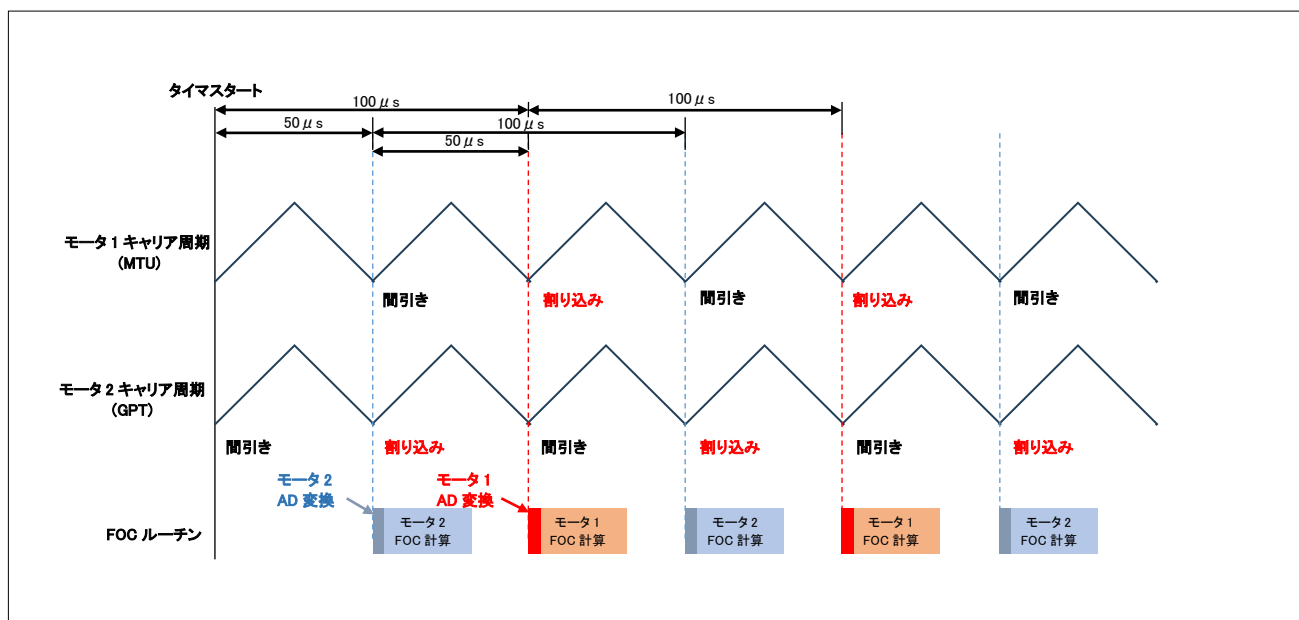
タイマスタート

100 $\mu$ s

100 $\mu$ s

50 $\mu$ s

100 $\mu$ s

50 $\mu$ s

モータ 1 キャリア周期
（MTU）

間引き

割り込み

間引き

割り込み

間引き

モータ 2 キャリア周期
（GPT）

間引き

割り込み

間引き

割り込み

間引き

割り込み

モータ 2
AD 変換

モータ 1
AD 変換

FOC ルーチン

モータ 2
FOC 計算

モータ 1
FOC 計算

モータ 2
FOC 計算

モータ 1
FOC 計算

モータ 2
FOC 計算